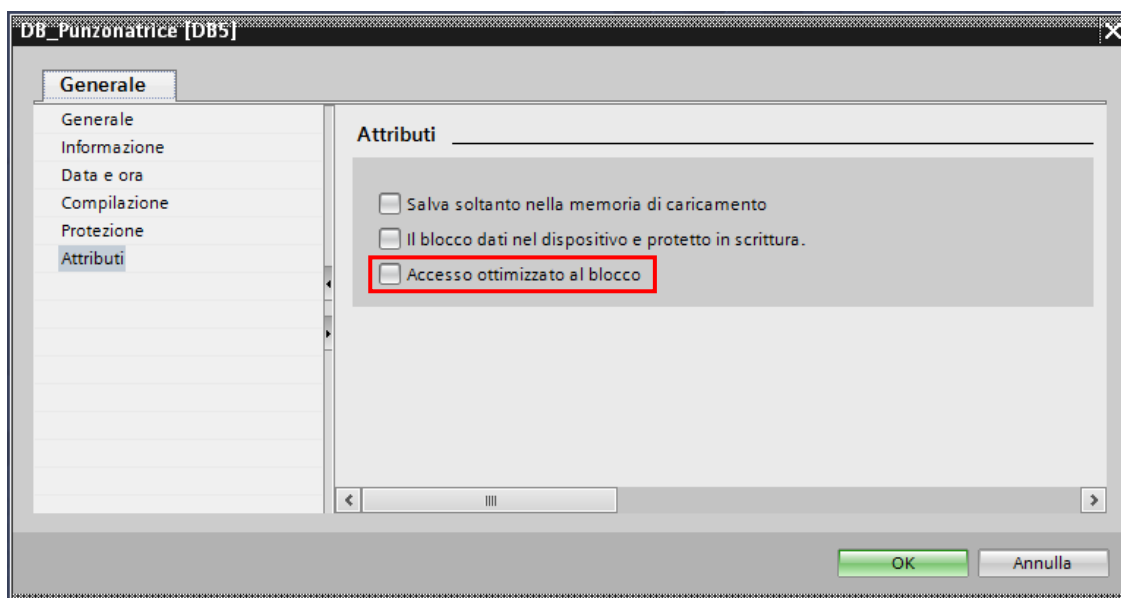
DB_Punzonatrice [DB5]

Generale

Generale
Informazione
Data e ora
Compilazione
Protezione
Attributi

Attributi

Salva soltanto nella memoria di caricamento
Il blocco dati nel dispositivo e protetto in scrittura.
Accesso ottimizzato al blocco

OK
Annulla